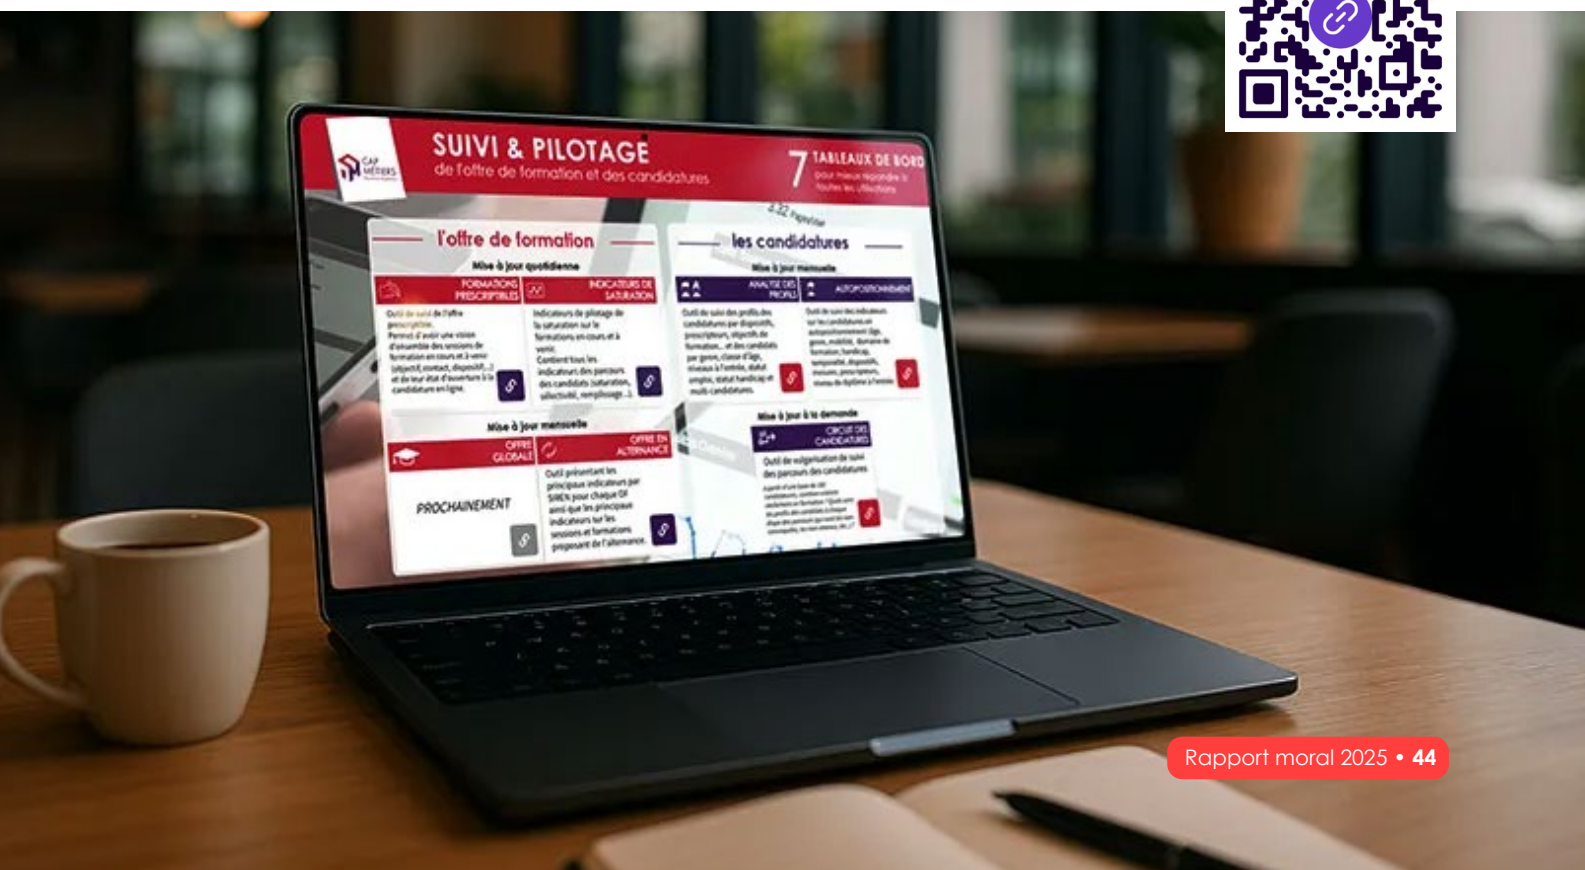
CAP MÉTIERS

SUIVI & PILOTAGE
de l'offre de formation et des candidatures

7 TABLEAUX DE BORD
pour mieux répondre à toutes les affectations

l'offre de formation
Mise à jour quotidienne

FORMATIONS PRESCRIPTIBLES
Outil de suivi de l'offre prescriptible. Permet d'avoir une vision d'ensemble des sessions de formation en cours et à venir (objectif, contact, dispositif...) et de leur état d'ouverture à la candidature en ligne.

INDICATEURS DE SATURATION
Indicateurs de pilotage de la saturation sur le formations en cours et à venir. Contient tous les indicateurs des parcours des candidats (saturation, sélectivité, remplissage...).

Mise à jour mensuelle

OFFRE GLOBALE
PROCHAINEMENT

OFFRE EN ALTERNANCE
Outil présentant les principaux indicateurs par SIREN pour chaque OF ainsi que les principaux indicateurs sur les sessions et formations proposant de l'alternance.

les candidatures
Mise à jour mensuelle

ANALYSE DES PROFILS
Outil de suivi des profils des candidatures par dispositif, prescripteurs, objectifs de formation... et des candidats par genre, classe d'âge, niveau à l'entrée, statut emploi, statut handicap et multi-candidatures.

AUTOPOSITIONNEMENT
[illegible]

Mise à jour à la demande

CIRCUIT DES CANDIDATURES
Outil de vulgarisation de suivi des parcours des candidatures
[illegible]

Rapport moral 2025 • 44